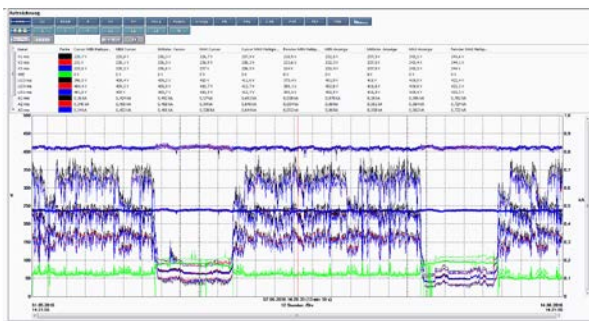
Aufzeichnung

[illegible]

| Name | Farbe | Cursor NMS Mellan... | NMS Cursor | Stiftzeit. Cursor | NMS Cursor | Cursor NMS Mellan... | Revisor NMS Mellan... | NMS Anzeige | Stiftzeit. Anzeige | NMS Anzeige | Revisor NMS Mellan... |
|---|---|---|---|---|---|---|---|---|---|---|---|
| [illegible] | | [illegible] | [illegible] | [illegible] | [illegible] | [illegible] | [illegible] | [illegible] | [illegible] | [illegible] | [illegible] |

01.06.2016
14:31:00

07.06.2016 16:20:31 (Zoom: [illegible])

14.06.2016
14:31:00